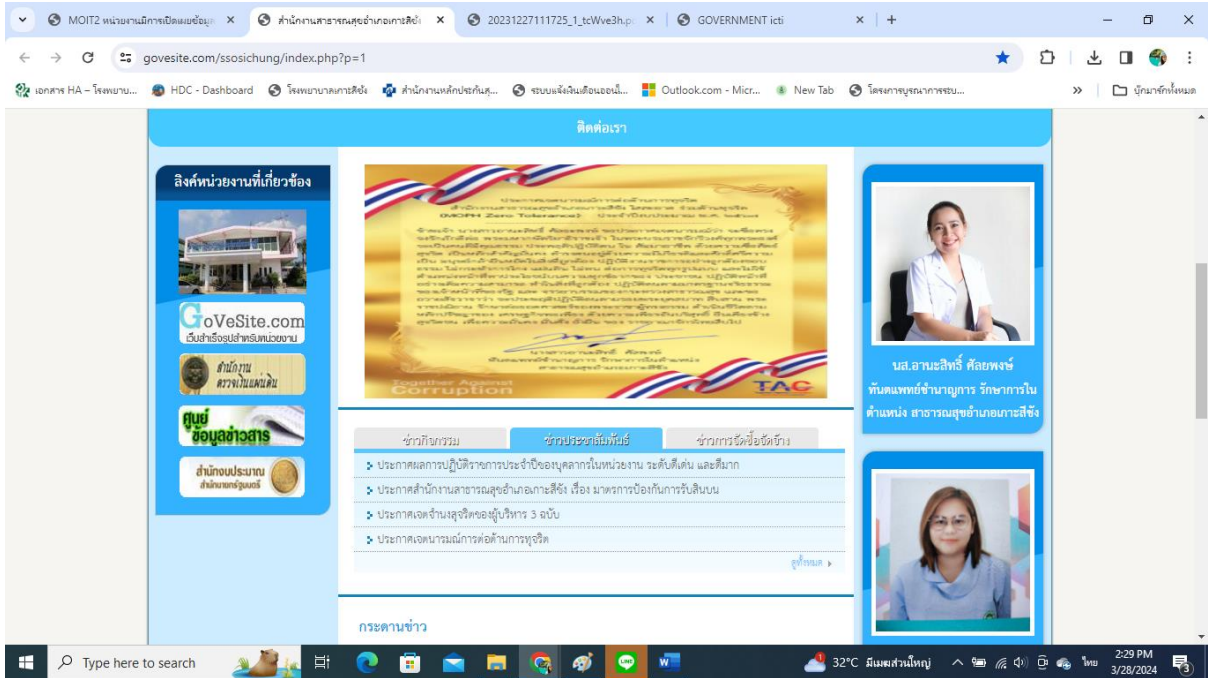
MOIT2 หน่วยงานมีการเปิดเผยข้อมู ×
สำนักงานสาธารณสุขอำเภอเกาะสีชัง ×
20231227111725_1_tcWve3h.p ×
GOVERNMENT icti ×
+

govesite.com/ssosichung/index.php?p=1

เอกสาร HA – โรงพยาบ... HDC - Dashboard โรงพยาบาลเกาะสีชัง สำนักงานหลักประกันสุ... ระบบแจ้งเงินเดือนออนไ... Outlook.com - Micr... New Tab โครงการบูรณาการรบ... » บุ๊กมาร์กทั้งหมด

ติดต่อเรา

ลิงค์หน่วยงานที่เกี่ยวข้อง

GoVeSite.com
เว็บสำเร็จรูปสำหรับหน่วยงาน

สำนักงาน
ตรวจเงินแผ่นดิน

ศูนย์ข้อมูลข่าวสาร

สำนักงบประมาณ
สำนักนายกรัฐมนตรี

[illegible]

Together Against Corruption

TAC

ข่าวกิจกรรม
ข่าวประชาสัมพันธ์
ข่าวการจัดซื้อจัดจ้าง

ประกาศผลการปฏิบัติราชการประจำปีของบุคลากรในหน่วยงาน ระดับดีเด่น และดีมาก
ประกาศสำนักงานสาธารณสุขอำเภอเกาะสีชัง เรื่อง มาตรการป้องกันการรับสินบน
ประกาศเจตจำนงสุจริตของผู้บริหาร 3 ฉบับ
ประกาศเจตนารมณ์การต่อต้านการทุจริต

ดูทั้งหมด

กระดานข่าว

นส.อาพะสิทธิ์ ศัลยพงษ์
ทันตแพทย์ชำนาญการ รักษาการใน
ตำแหน่ง สาธารณสุขอำเภอเกาะสีชัง

Type here to search
32°C มีเมฆส่วนใหญ่
ไทย
2:29 PM
3/28/2024